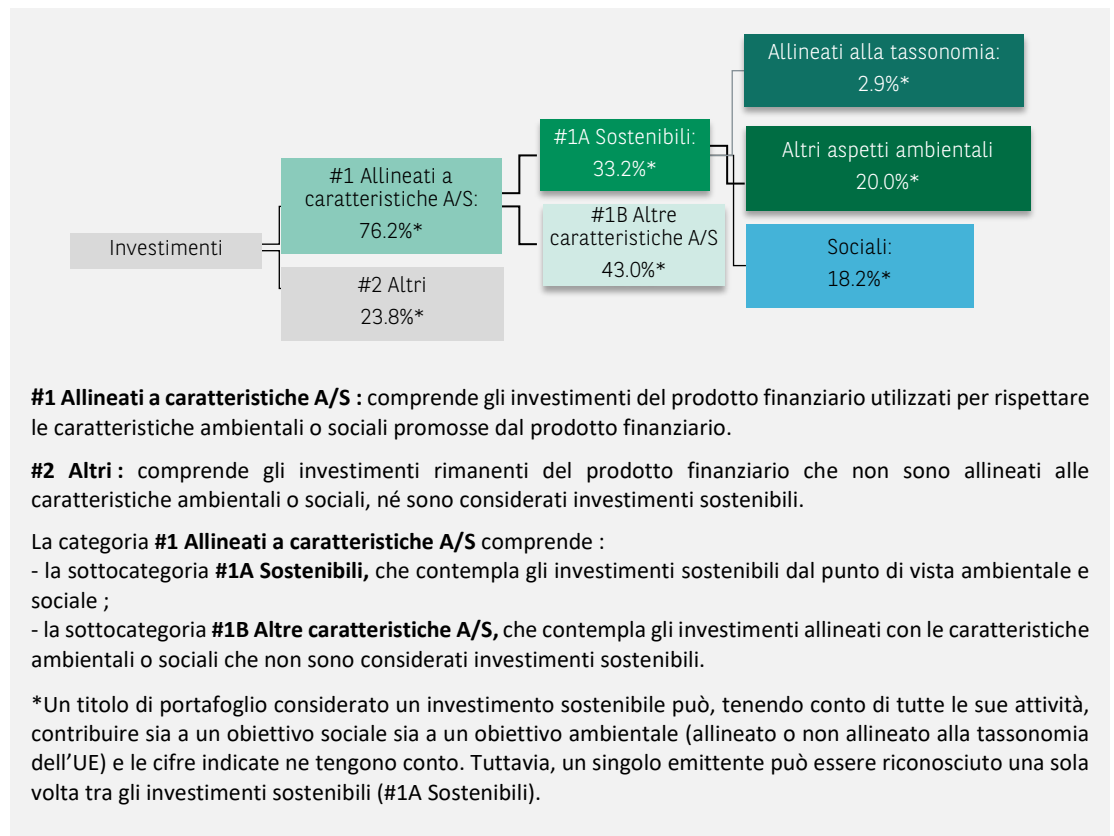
Investimenti

#1 Allineati a caratteristiche A/S: 76.2%*

#2 Altri 23.8%*

#1A Sostenibili: 33.2%*

#1B Altre caratteristiche A/S 43.0%*

Allineati alla tassonomia: 2.9%*

Altri aspetti ambientali 20.0%*

Sociali: 18.2%*

**#1 Allineati a caratteristiche A/S :** comprende gli investimenti del prodotto finanziario utilizzati per rispettare le caratteristiche ambientali o sociali promosse dal prodotto finanziario.

**#2 Altri :** comprende gli investimenti rimanenti del prodotto finanziario che non sono allineati alle caratteristiche ambientali o sociali, né sono considerati investimenti sostenibili.

La categoria **#1 Allineati a caratteristiche A/S** comprende :
- la sottocategoria **#1A Sostenibili,** che contempla gli investimenti sostenibili dal punto di vista ambientale e sociale ;
- la sottocategoria **#1B Altre caratteristiche A/S,** che contempla gli investimenti allineati con le caratteristiche ambientali o sociali che non sono considerati investimenti sostenibili.

*Un titolo di portafoglio considerato un investimento sostenibile può, tenendo conto di tutte le sue attività, contribuire sia a un obiettivo sociale sia a un obiettivo ambientale (allineato o non allineato alla tassonomia dell'UE) e le cifre indicate ne tengono conto. Tuttavia, un singolo emittente può essere riconosciuto una sola volta tra gli investimenti sostenibili (#1A Sostenibili).